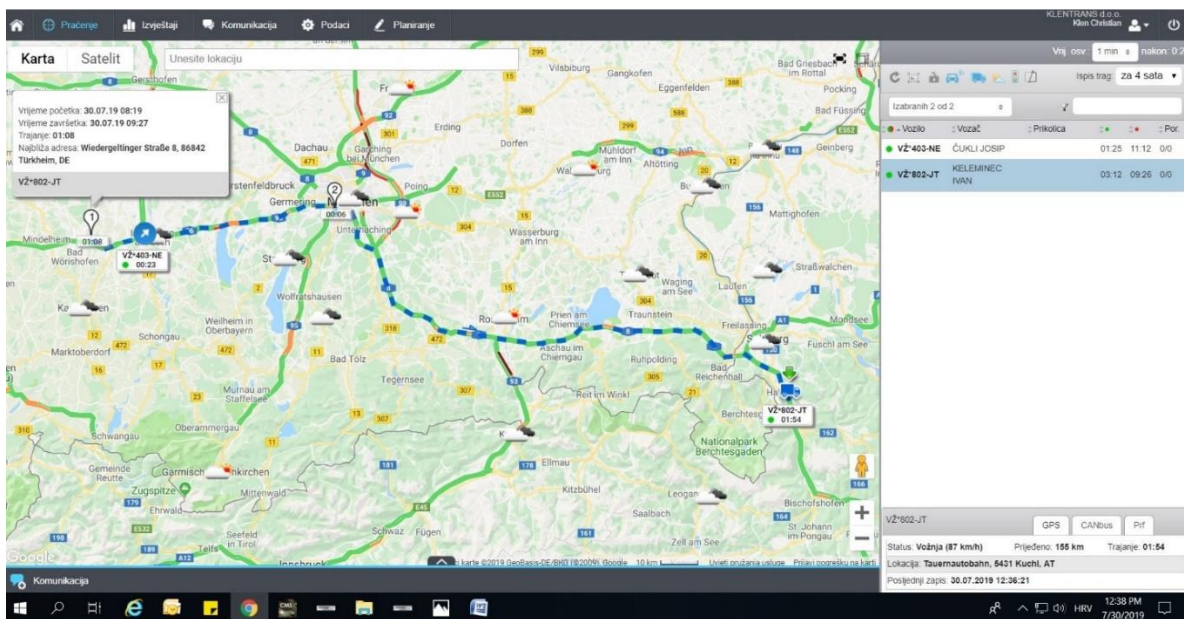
Praćenje | Izvještaji | Komunikacija | Podaci | Planiranje

KLENTRANS d.o.o.
Klen Christian

Karta | Satelit | Unesite lokaciju

Vrijeme početka: 30.07.19 08:19
Vrijeme završetka: 30.07.19 09:27
Trajanje: 01:08
Najbliža adresa: Wiedergeltinger Straße 8, 86842 Türkheim, DE

VŽ*802-JT

Vrij. osv: 1 min nakon: 0:2
Ispis trag: za 4 sata
Izabranih 2 od 2

| Vozilo | Vozač | Prikolica | | | Por. |
|---|---|---|---|---|---|
| VŽ*403-NE | ČUKLI JOSIP | | 01:25 | 11:12 | 0/0 |
| VŽ*802-JT | KELEMINEC IVAN | | 03:12 | 09:26 | 0/0 |

VŽ*403-NE 00:23
01:08
00:06
VŽ*802-JT 01:54

Vilsbiburg Gangkofen Eggenfelden Bad Griesbach im Rottal Pocking Bad Füssing Erding Dorfen Mühldorf am Inn Altötting Dachau Garching bei München Fürstenfeldbruck Germering Poing Unterhaching Wasserburg am Inn Mindelheim Bad Wörishofen Starnberg Wolfratshausen Weilheim in Oberbayern Schongau Marktoberdorf Bad Tölz Tegernsee Murnau am Staffelsee Oberammergau Schwangau Garmisch-Partenkirchen Mittenwald Zugspitze Ehrwald Seefeld in Tirol Telfs Innsbruck Schwaz Fügen Gemeinde Reutte Kitzbühel Ellmau Reit im Winkl Ruhpolding Traunstein Prien am Chiemsee Aschau im Chiemgau Waging am See Laufen Freilassing Straßwalchen Mondsee Fuschl am See Bad Reichenhall Berchtesgaden Nationalpark Berchtesgaden Leogang Saalbach Zell am See Bischofshofen St. Johann im Pongau Mattighofen Geinberg Burghausen

Google
Podaci karte ©2019 GeoBasis-DE/BKG (©2009), Google 10 km Uvjeti pružanja usluge Prijavi pogrešku na karti

VŽ*802-JT
GPS | CANbus | Prf
Status: Vožnja (87 km/h) Prijeđeno: 155 km Trajanje: 01:54
Lokacija: Tauernautobahn, 5431 Kuchl, AT
Posljednji zapis: 30.07.2019 12:36:21

Komunikacija

HRV 12:38 PM 7/30/2019